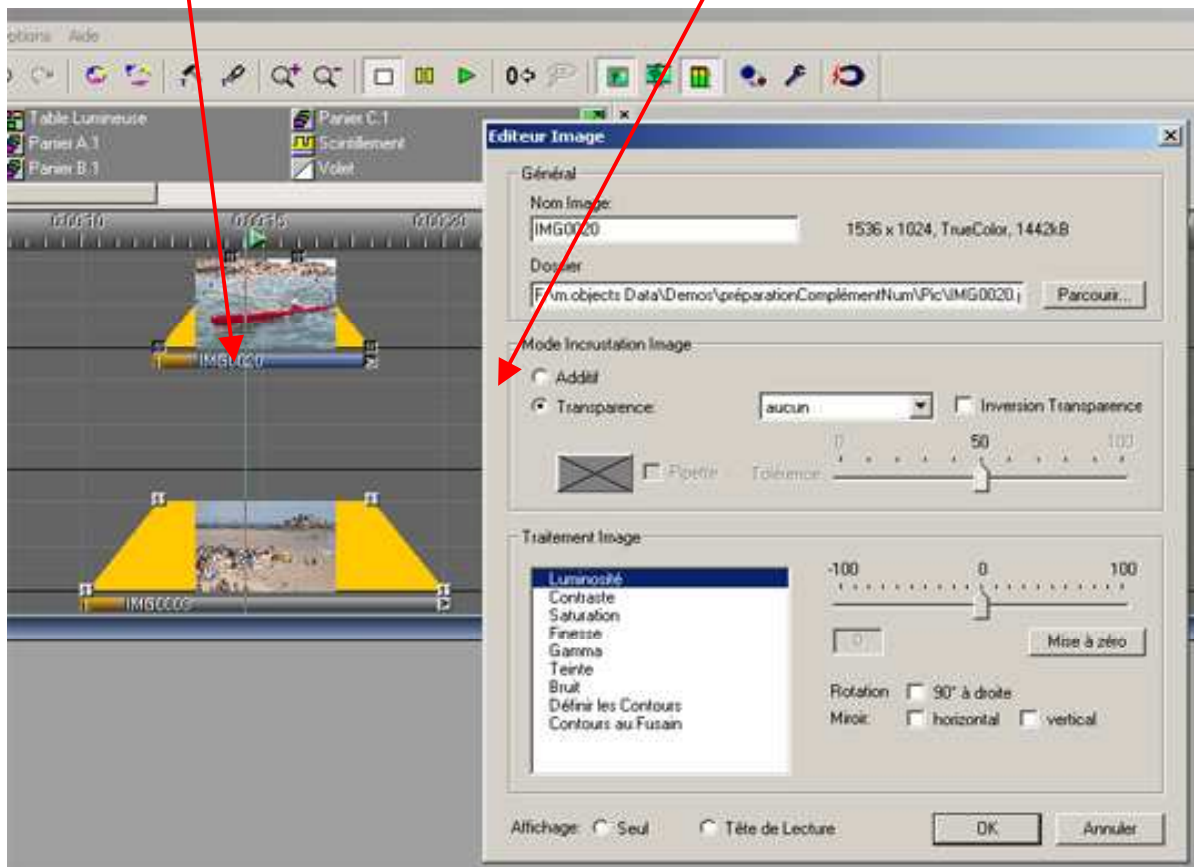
Options Aide

Table Lumineuse
Panier A.1
Panier B.1
Panier C.1
Scintillement
Volet

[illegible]
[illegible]
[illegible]

IMG0020
IMG0009

Editeur Image

Général
Nom Image
IMG0020
1536 x 1024, TrueColor, 1442kB
Dossier
F:\m.objects Data\Demos\préparationComplémentNum\Pic\IMG0020.j
Parcourir...

Mode Incrustation Image
Additif
Transparence:
aucun
Inversion Transparence
0
50
100
Pipette
Tolérance

Traitement Image
Luminosité
Contraste
Saturation
Finesse
Gamma
Teinte
Bruit
Définir les Contours
Contours au Fusain
-100
0
100
0
Mise à zéro
Rotation
90° à droite
Miroir
horizontal
vertical

Affichage:
Seul
Tête de Lecture
OK
Annuler